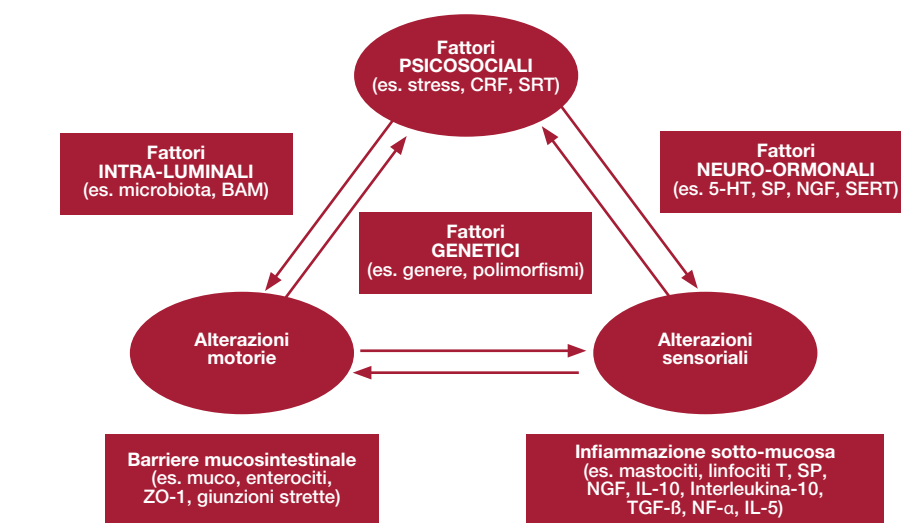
Fattori
PSICOSOCIALI
(es. stress, CRF, SRT)

Fattori
INTRA-LUMINALI
(es. microbiota, BAM)

Fattori
NEURO-ORMONALI
(es. 5-HT, SP, NGF, SERT)

Fattori
GENETICI
(es. genere, polimorfismi)

Alterazioni
motorie

Alterazioni
sensoriali

Barriere mucosintestinale
(es. muco, enterociti, ZO-1, giunzioni strette)

Infiammazione sotto-mucosa
(es. mastociti, linfociti T, SP, NGF, IL-10, Interleukina-10, TGF-ß, NF-α, IL-5)